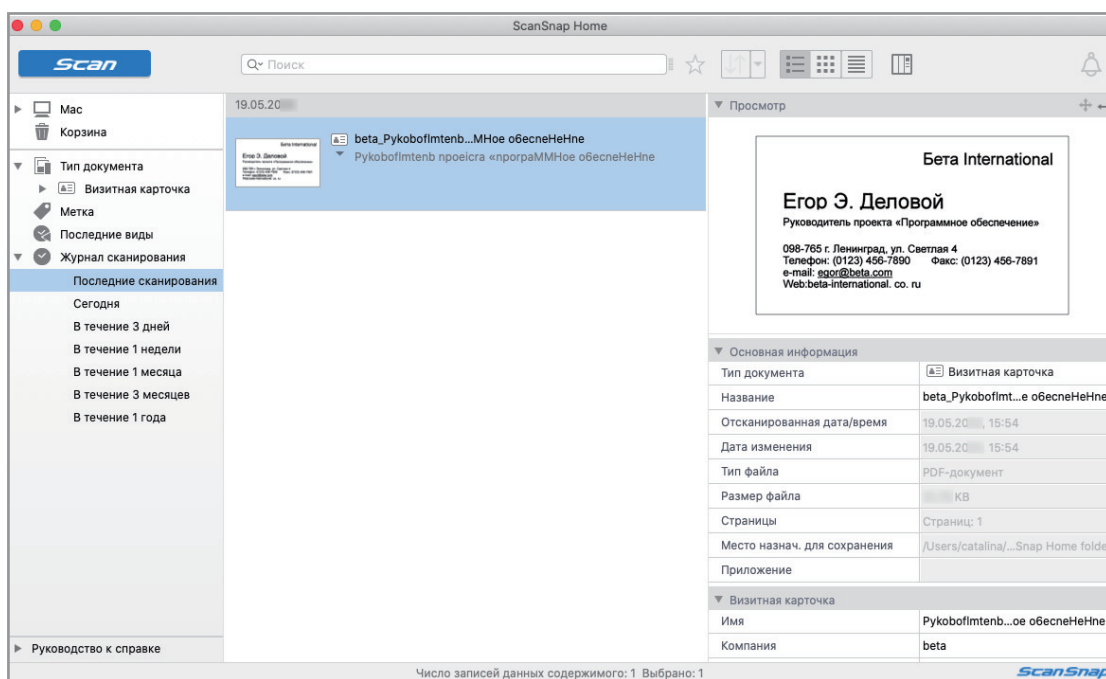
ScanSnap Home

Scan

Поиск

Mac
Корзина
Тип документа
Визитная карточка
Метка
Последние виды
Журнал сканирования
Последние сканирования
Сегодня
В течение 3 дней
В течение 1 недели
В течение 1 месяца
В течение 3 месяцев
В течение 1 года

Руководство к справке

19.05.20

beta_PykobofImtenb...MHoe обеспеНеНне
PykobofImtenb проeicra «програММНое обеспеНеНне

Просмотр

Бета International

Егор Э. Деловой
Руководитель проекта «Программное обеспечение»

098-765 г. Ленинград, ул. Светлая 4
Телефон: (0123) 456-7890 Факс: (0123) 456-7891
e-mail: egor@beta.com
Web:beta-international. co. ru

Основная информация

| | |
|---|---|
| Тип документа | Визитная карточка |
| Название | beta_PykobofImt...е обеспеНеНне |
| Отсканированная дата/время | 19.05.20 , 15:54 |
| Дата изменения | 19.05.20 15:54 |
| Тип файла | PDF-документ |
| Размер файла | KB |
| Страницы | Страниц: 1 |
| Место назнач. для сохранения | /Users/catalina/...Snap Home folde |
| Приложение | |

Визитная карточка

| | |
|---|---|
| Имя | PykobofImtenb...ое обеспеНеНне |
| Компания | beta |

Число записей данных содержимого: 1 Выбрано: 1

ScanSnap